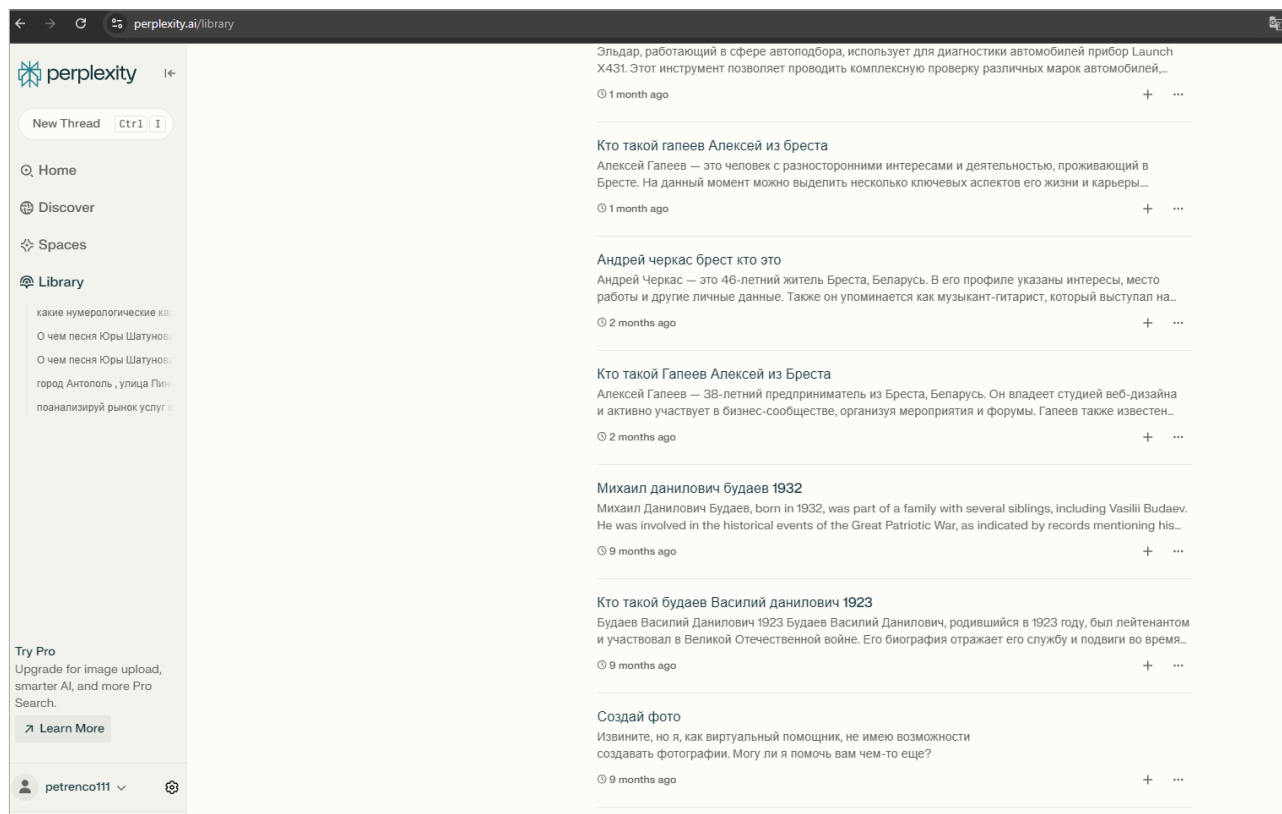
perplexity.ai/library

perplexity

New Thread Ctrl I

Home

Discover

Spaces

Library

какие нумерологические ка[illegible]

О чем песня Юры Шатунов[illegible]

О чем песня Юры Шатунов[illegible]

город Антополь , улица Пи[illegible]

поанализируй рынок услуг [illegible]

Try Pro
Upgrade for image upload, smarter AI, and more Pro Search.

Learn More

petrenco111

Эльдар, работающий в сфере автоподбора, использует для диагностики автомобилей прибор Launch X431. Этот инструмент позволяет проводить комплексную проверку различных марок автомобилей,...

1 month ago

Кто такой гапеев Алексей из бреста
Алексей Гапеев — это человек с разносторонними интересами и деятельностью, проживающий в Бресте. На данный момент можно выделить несколько ключевых аспектов его жизни и карьеры...

1 month ago

Андрей черкас брест кто это
Андрей Черкас — это 46-летний житель Бреста, Беларусь. В его профиле указаны интересы, место работы и другие личные данные. Также он упоминается как музыкант-гитарист, который выступал на...

2 months ago

Кто такой Гапеев Алексей из Бреста
Алексей Гапеев — 38-летний предприниматель из Бреста, Беларусь. Он владеет студией веб-дизайна и активно участвует в бизнес-сообществе, организуя мероприятия и форумы. Гапеев также известен...

2 months ago

Михаил данилович будаев 1932
Михаил Данилович Будаев, born in 1932, was part of a family with several siblings, including Vasilii Budaev. He was involved in the historical events of the Great Patriotic War, as indicated by records mentioning his...

9 months ago

Кто такой будаев Василий данилович 1923
Будаев Василий Данилович 1923 Будаев Василий Данилович, родившийся в 1923 году, был лейтенантом и участвовал в Великой Отечественной войне. Его биография отражает его службу и подвиги во время...

9 months ago

Создай фото
Извините, но я, как виртуальный помощник, не имею возможности создавать фотографии. Могу ли я помочь вам чем-то еще?

9 months ago